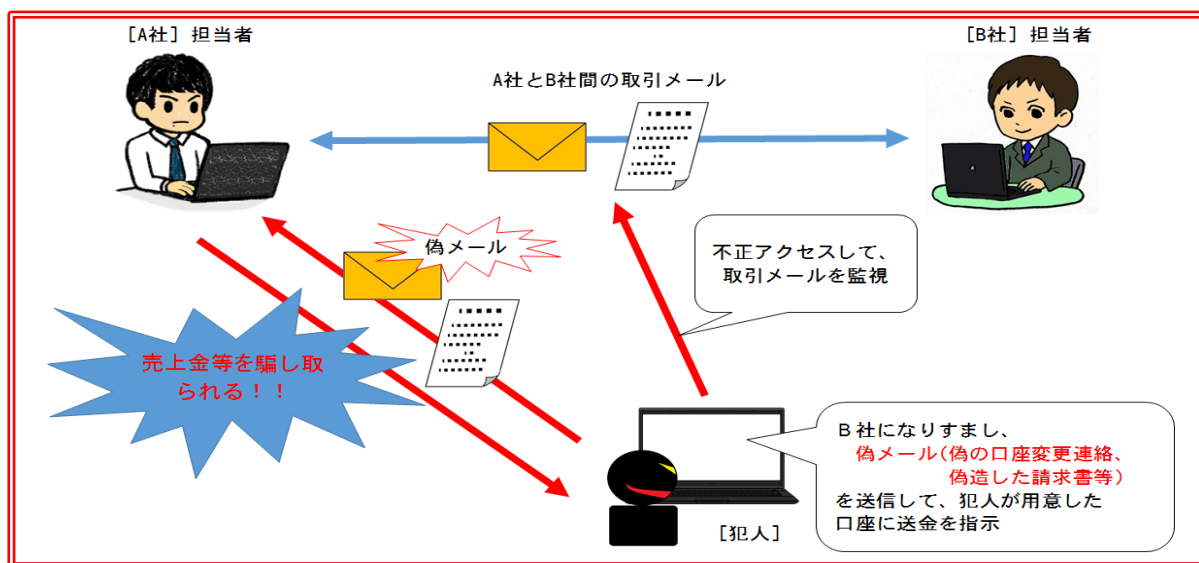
［A社］担当者

［B社］担当者

A社とB社間の取引メール

偽メール

不正アクセスして、
取引メールを監視

売上金等を騙し取られる！！

B社になりすまし、
偽メール（偽の口座変更連絡、
偽造した請求書等）
を送信して、犯人が用意した
口座に送金を指示

［犯人］